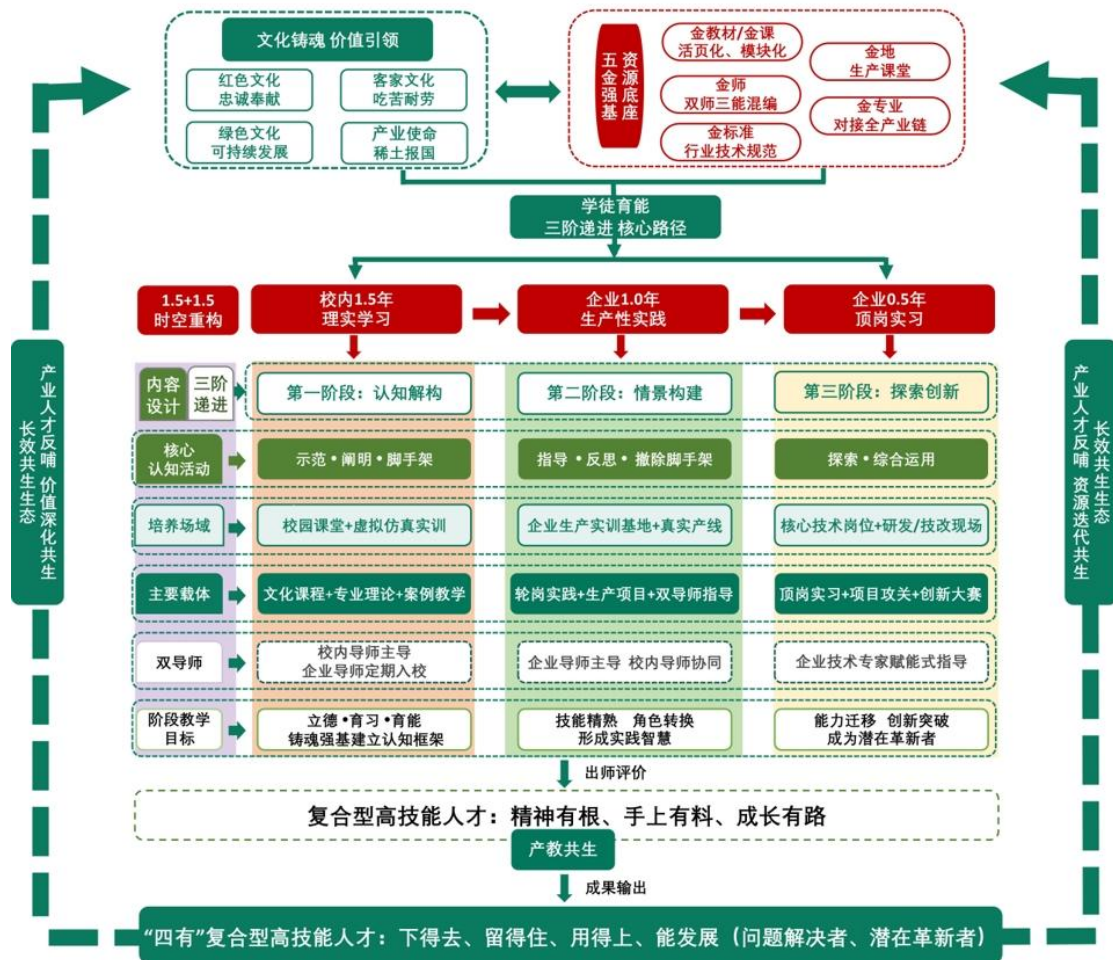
文化铸魂 价值引领

红色文化
忠诚奉献

客家文化
吃苦耐劳

绿色文化
可持续发展

产业使命
稀土报国

五金资源强基底座

金教材/金课
活页化、模块化

金地
生产课堂

金师
双师三能混编

金专业
对接全产业链

金标准
行业技术规范

学徒育能
三阶递进 核心路径

1.5+1.5
时空重构

校内1.5年
理实学习

企业1.0年
生产性实践

企业0.5年
顶岗实习

内容设计

三阶递进

第一阶段：认知解构

第二阶段：情景构建

第三阶段：探索创新

核心认知活动

示范・阐明・脚手架

指导・反思・撤除脚手架

探索・综合运用

培养场域

校园课堂+虚拟仿真实训

企业生产实训基地+真实产线

核心技术岗位+研发/技改现场

主要载体

文化课程+专业理论+案例教学

轮岗实践+生产项目+双导师指导

顶岗实习+项目攻关+创新大赛

双导师

校内导师主导
企业导师定期入校

企业导师主导 校内导师协同

企业技术专家赋能式指导

阶段教学目标

立德・育习・育能
铸魂强基建立认知框架

技能精熟 角色转换
形成实践智慧

能力迁移 创新突破
成为潜在革新者

出师评价

复合型高技能人才：精神有根、手上有料、成长有路

产教共生

成果输出

"四有"复合型高技能人才：下得去、留得住、用得上、能发展（问题解决者、潜在革新者）

产业人才反哺 价值深化共生
长效共生生态

产业人才反哺 资源迭代共生
长效共生生态